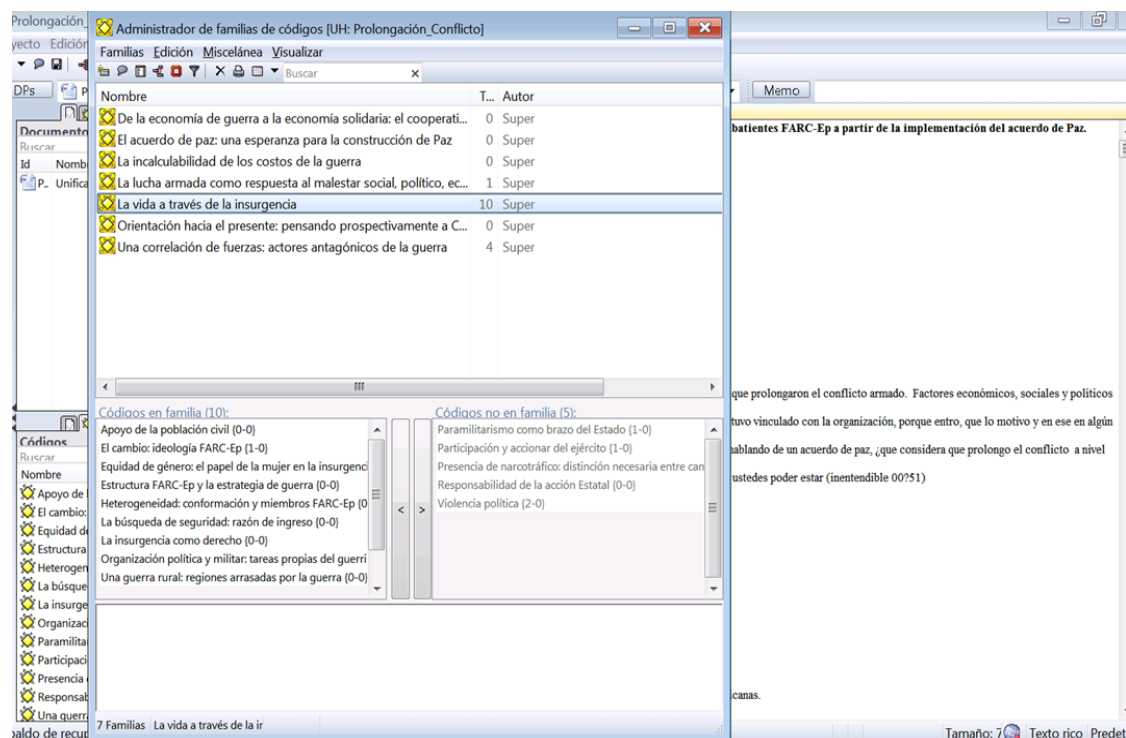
Prolongación
yecto Edición
DPs P
Document
Buscar
Id Nombr
P.. Unifica
Códigos
Buscar
Nombre
Apoyo de
El cambio:
Equidad de
Estructura
Heterogen
La búsque
La insurge
Organizaci
Paramilita
Participaci
Presencia
Responsab
Una guerr
paldo de recu

Administrador de familias de códigos [UH: Prolongación_Conflicto]
Familias Edición Miscelánea Visualizar
Buscar

| Nombre | T... | Autor |
|---|---|---|
| De la economía de guerra a la economía solidaria: el cooperati... | 0 | Super |
| El acuerdo de paz: una esperanza para la construcción de Paz | 0 | Super |
| La incalculabilidad de los costos de la guerra | 0 | Super |
| La lucha armada como respuesta al malestar social, político, ec... | 1 | Super |
| La vida a través de la insurgencia | 10 | Super |
| Orientación hacia el presente: pensando prospectivamente a C... | 0 | Super |
| Una correlación de fuerzas: actores antagónicos de la guerra | 4 | Super |

Códigos en familia (10):
Apoyo de la población civil {0-0}
El cambio: ideología FARC-Ep {1-0}
Equidad de género: el papel de la mujer en la insurgenci
Estructura FARC-Ep y la estrategia de guerra {0-0}
Heterogeneidad: conformación y miembros FARC-Ep {0
La búsqueda de seguridad: razón de ingreso {0-0}
La insurgencia como derecho {0-0}
Organización política y militar: tareas propias del guerri
Una guerra rural: regiones arrasadas por la guerra {0-0}

Códigos no en familia (5):
Paramilitarismo como brazo del Estado {1-0}
Participación y accionar del ejército {1-0}
Presencia de narcotráfico: distinción necesaria entre can
Responsabilidad de la acción Estatal {0-0}
Violencia política {2-0}

7 Familias La vida a través de la ir

Memo
batientes FARC-Ep a partir de la implementación del acuerdo de Paz.

que prolongaron el conflicto armado. Factores económicos, sociales y políticos
tuvo vinculado con la organización, porque entro, que lo motivo y en ese en algún
hablando de un acuerdo de paz, ¿que considera que prolongo el conflicto a nivel
ustedes poder estar (inentendible 00?51)

canas.

Tamaño: 7 Texto rico Predet